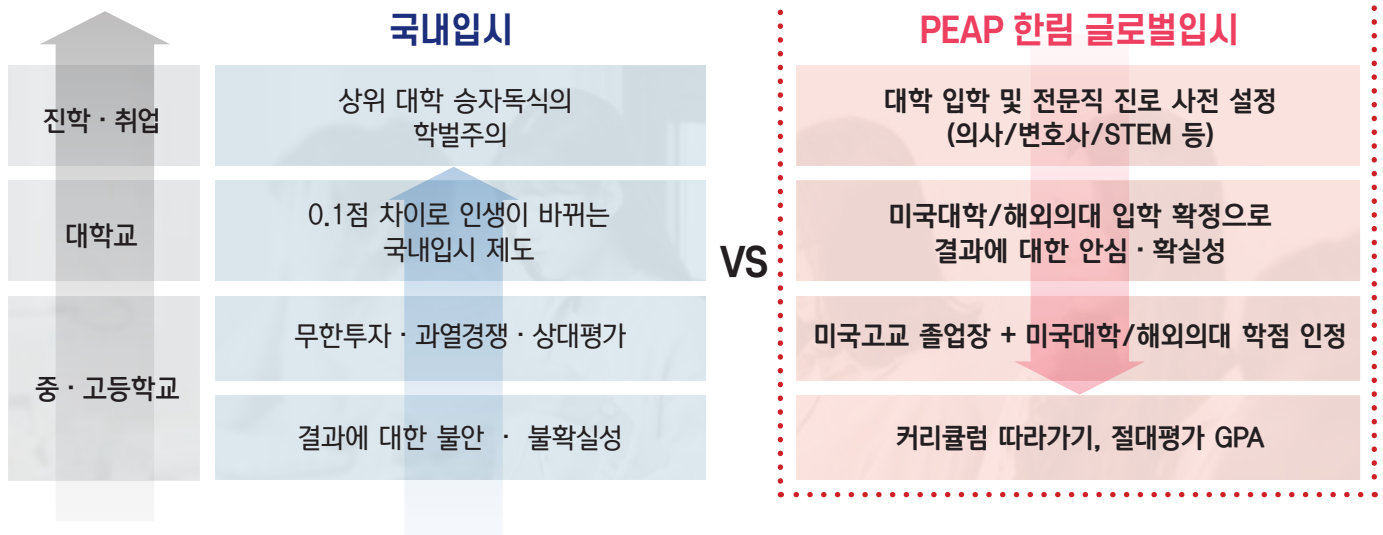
국내입시

진학 · 취업

대학교

중 · 고등학교

상위 대학 승자독식의 학벌주의

0.1점 차이로 인생이 바뀌는 국내입시 제도

무한투자 · 과열경쟁 · 상대평가

결과에 대한 불안 · 불확실성

VS

PEAP 한림 글로벌입시

대학 입학 및 전문직 진로 사전 설정 (의사/변호사/STEM 등)

미국대학/해외의대 입학 확정으로 결과에 대한 안심 · 확실성

미국고교 졸업장 + 미국대학/해외의대 학점 인정

커리큘럼 따라가기, 절대평가 GPA